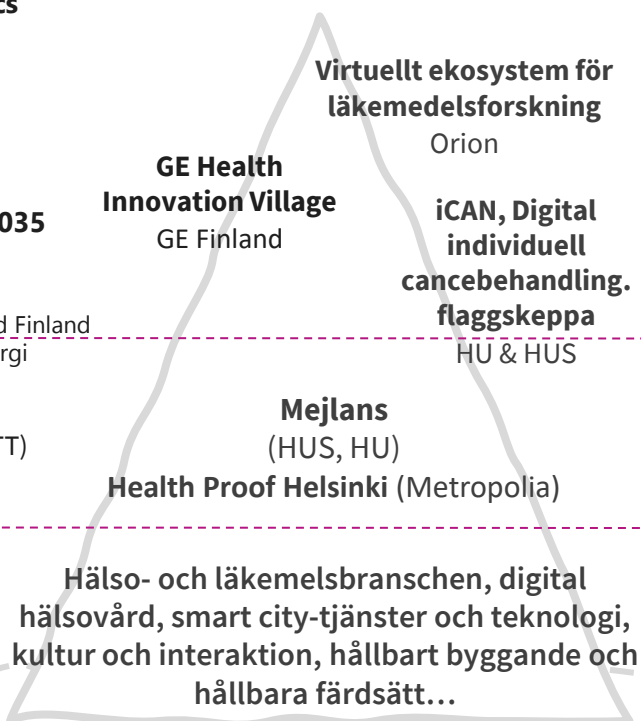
cs

Virtuellt ekosystem för läkemedelsforskning
Orion

GE Health Innovation Village
GE Finland

035

iCAN, Digital individuell cancebehandling. flaggskeppa
HU & HUS

d Finland
rgi

Mejlans
(HUS, HU)

T)

Health Proof Helsinki (Metropolia)

Hälso- och läkemelsbranschen, digital hälsovård, smart city-tjänster och teknologi, kultur och interaktion, hållbart byggande och hållbara färdsätt…